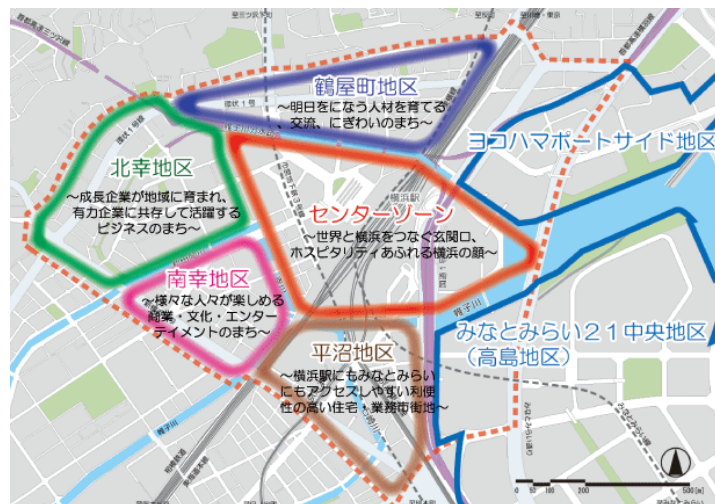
鶴屋町地区
～明日をになう人材を育てる交流、にぎわいのまち～

ヨコハマポートサイド地区

北幸地区
～成長企業が地域に育まれ、有力企業に共存して活躍するビジネスのまち～

センターゾーン
～世界と横浜をつなぐ玄関口、ホスピタリティあふれる横浜の顔～

横浜駅

南幸地区
～様々な人々が楽しめる商業・文化・エンターテイメントのまち～

みなとみらい２１中央地区（高島地区）

平沼地区
～横浜駅にもみなとみらいにもアクセスしやすい利便性の高い住宅・業務市街地～

帷子川

0　50　100　200　500 [m]